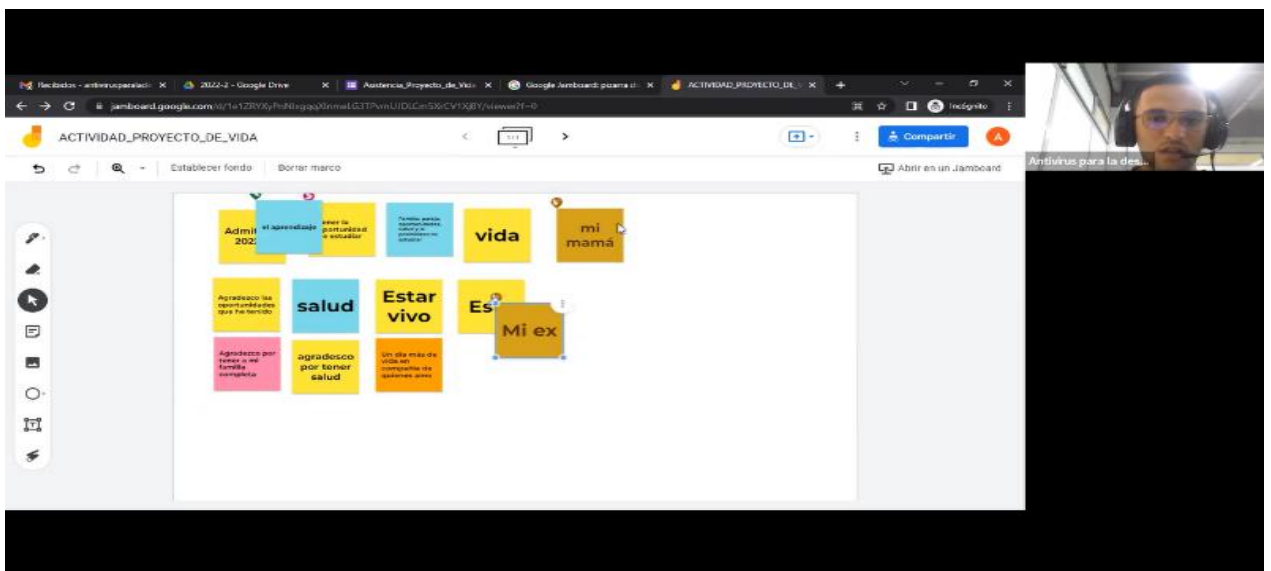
Recibidos - antivirusparalad × 2022-2 - Google Drive × Asistencia_Proyecto_de_Vid × Google Jamboard: pizarra d × ACTIVIDAD_PROYECTO_DE_ × +

jamboard.google.com/d/1e1ZRYXyPnNlxgqqXnmwLG3TPvmUIDLCm5XrCV1XjBY/viewer?f=0

Incógnito

ACTIVIDAD_PROYECTO_DE_VIDA

Compartir

A

Establecer fondo Borrar marco

Abrir en un Jamboard

Antivirus para la des...

Admi 202

el aprendizaje

tener la oportunidad de estudiar

Familia, pareja, oportunidades, salud y a prendido a estudiar

vida

mi mamá

Agradezco las oportunidades que he tenido

salud

Estar vivo

Es

Mi ex

Agradezco por tener a mi familia completa

agradesco por tener salud

Un día más de vida en compañía de quienes amo